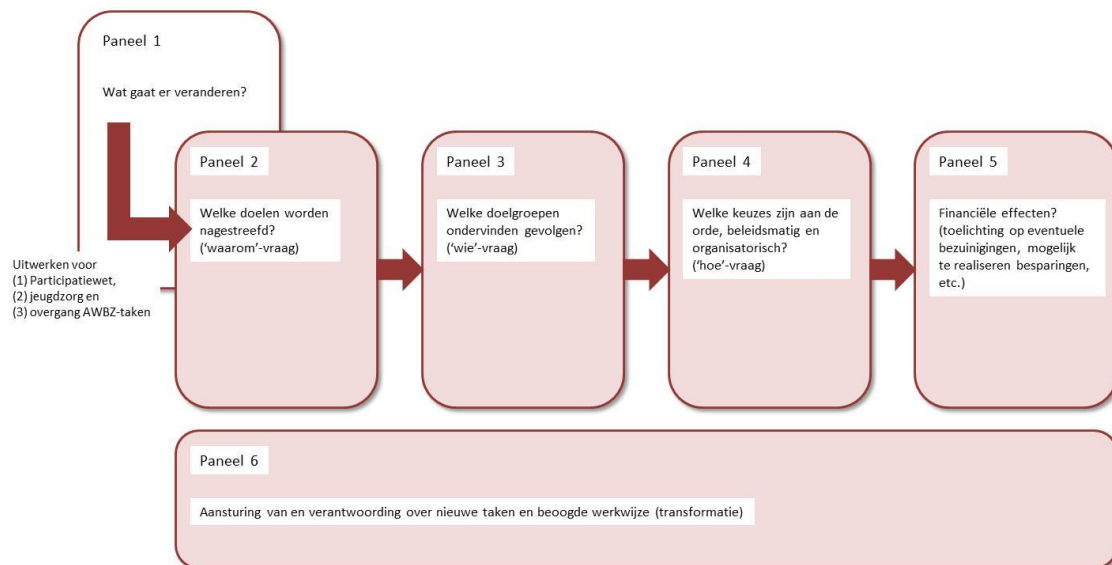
Paneel 1

Wat gaat er veranderen?

Uitwerken voor
(1) Participatiewet,
(2) jeugdzorg en
(3) overgang AWBZ-taken

Paneel 2

Welke doelen worden nagestreefd? ('waarom'-vraag)

Paneel 3

Welke doelgroepen ondervinden gevolgen? ('wie'-vraag)

Paneel 4

Welke keuzes zijn aan de orde, beleidsmatig en organisatorisch? ('hoe'-vraag)

Paneel 5

Financiële effecten? (toelichting op eventuele bezuinigingen, mogelijk te realiseren besparingen, etc.)

Paneel 6

Aansturing van en verantwoording over nieuwe taken en beoogde werkwijze (transformatie)